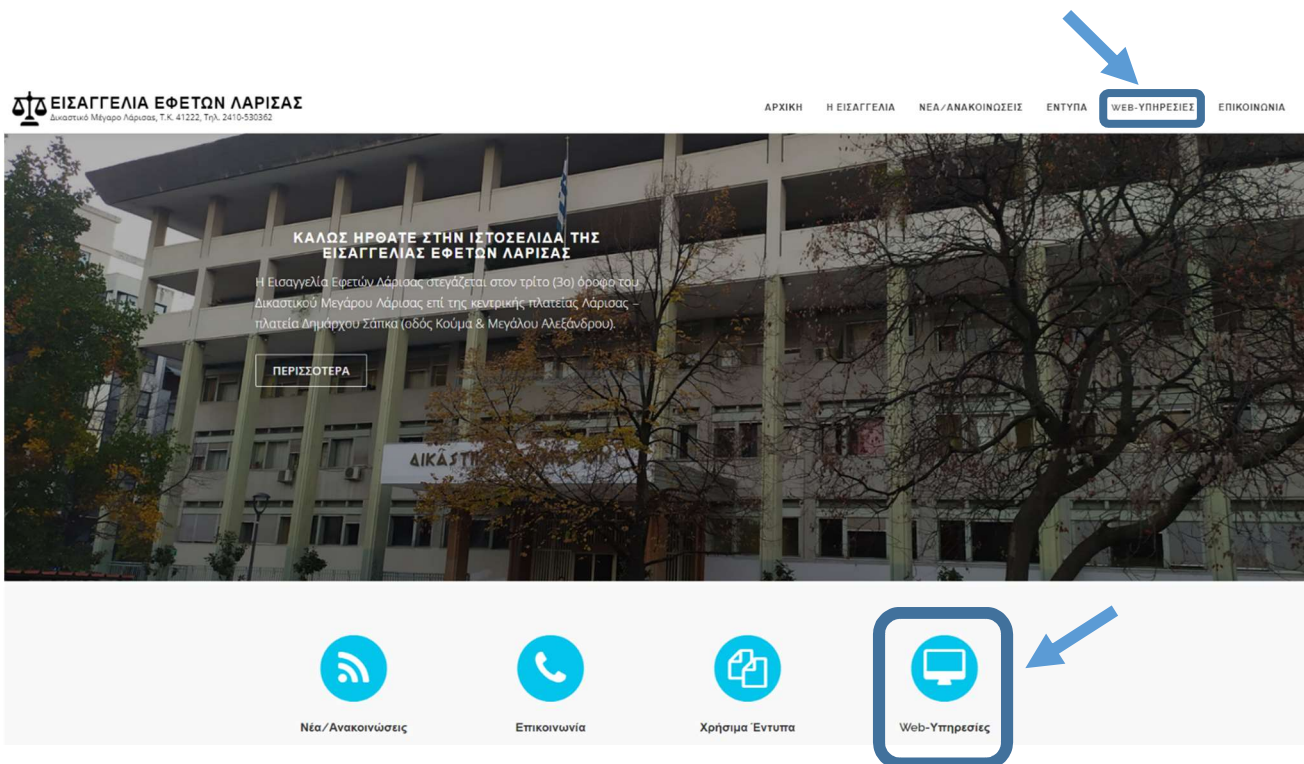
ΕΙΣΑΓΓΕΛΙΑ ΕΦΕΤΩΝ ΛΑΡΙΣΑΣ
Δικαστικό Μέγαρο Λάρισας, Τ.Κ. 41222, Τηλ. 2410-530362

ΑΡΧΙΚΗ　Η ΕΙΣΑΓΓΕΛΙΑ　ΝΕΑ/ΑΝΑΚΟΙΝΩΣΕΙΣ　ΕΝΤΥΠΑ　WEB-ΥΠΗΡΕΣΙΕΣ　ΕΠΙΚΟΙΝΩΝΙΑ

ΚΑΛΩΣ ΗΡΘΑΤΕ ΣΤΗΝ ΙΣΤΟΣΕΛΙΔΑ ΤΗΣ ΕΙΣΑΓΓΕΛΙΑΣ ΕΦΕΤΩΝ ΛΑΡΙΣΑΣ

Η Εισαγγελία Εφετών Λάρισας στεγάζεται στον τρίτο (3ο) όροφο του Δικαστικού Μεγάρου Λάρισας επί της κεντρικής πλατείας Λάρισας – πλατεία Δημάρχου Σάπκα (οδός Κούμα & Μεγάλου Αλεξάνδρου).

ΠΕΡΙΣΣΟΤΕΡΑ

ΔΙΚΑΣΤΙ

Νέα/Ανακοινώσεις　Επικοινωνία　Χρήσιμα Έντυπα　Web-Υπηρεσίες